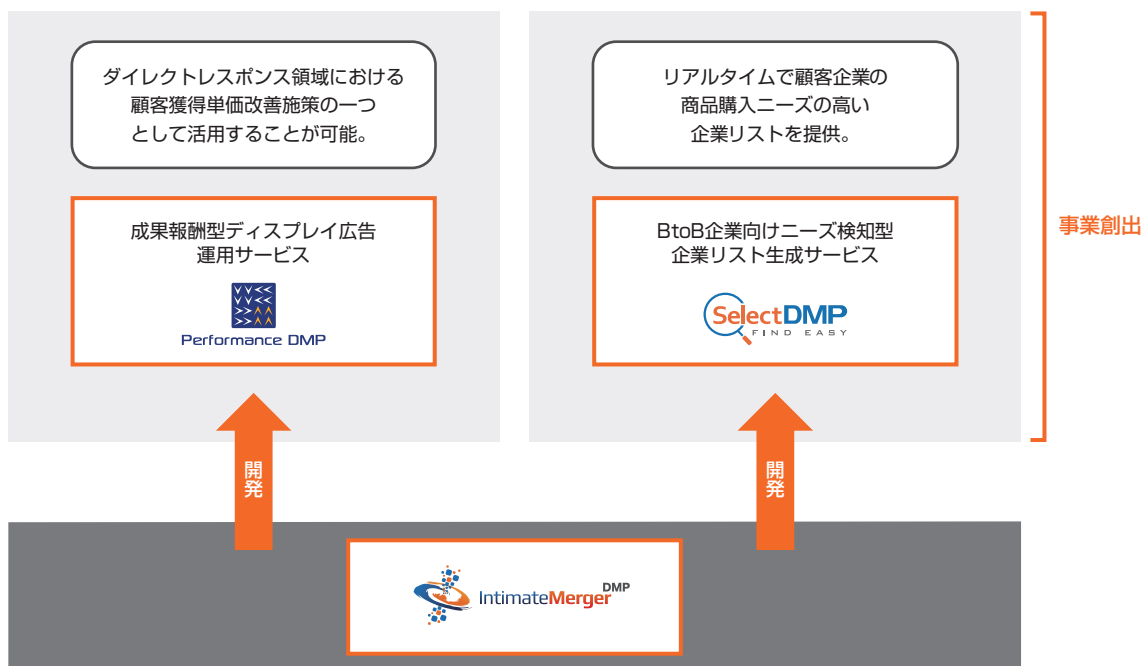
ダイレクトレスポンス領域における顧客獲得単価改善施策の一つとして活用することが可能。

成果報酬型ディスプレイ広告運用サービス

Performance DMP

リアルタイムで顧客企業の商品購入ニーズの高い企業リストを提供。

BtoB企業向けニーズ検知型企業リスト生成サービス

SelectDMP
FIND EASY

事業創出

開発

開発

IntimateMerger DMP